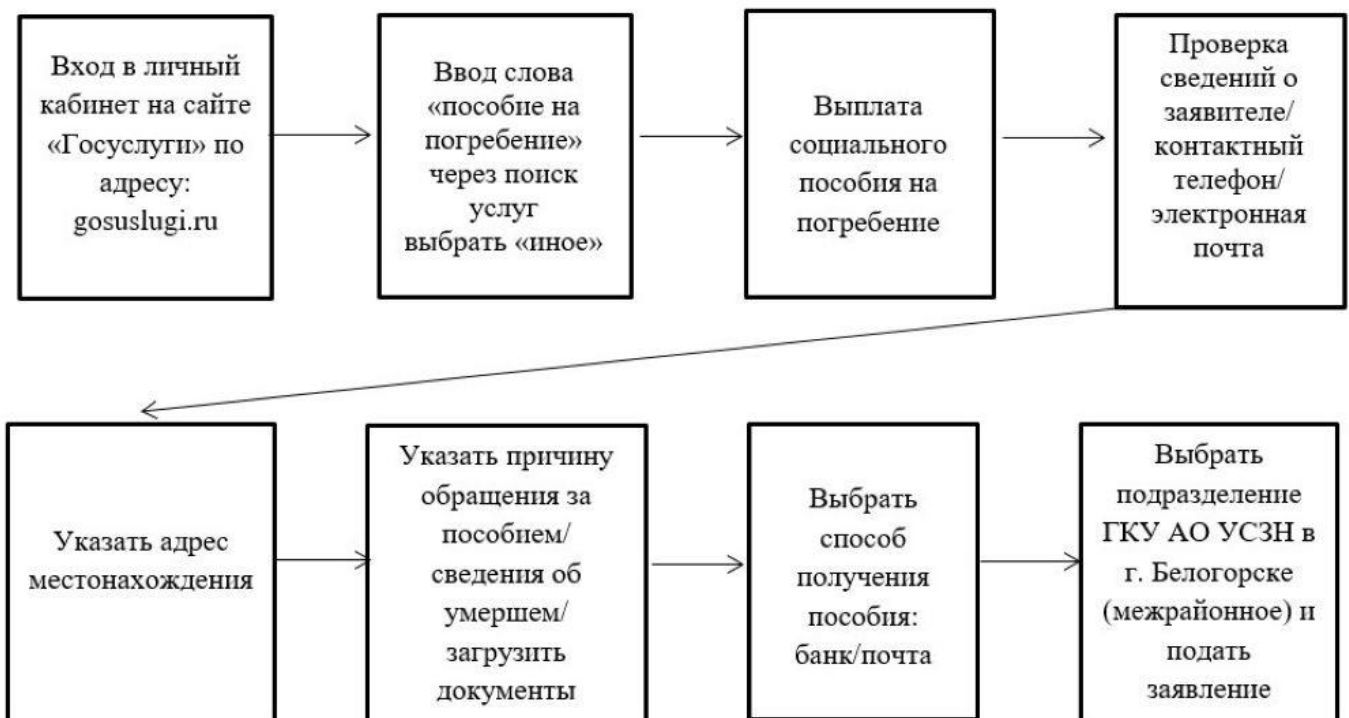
Вход в личный кабинет на сайте «Госуслуги» по адресу: gosuslugi.ru

Ввод слова «пособие на погребение» через поиск услуг выбрать «иное»

Выплата социального пособия на погребение

Проверка сведений о заявителе/ контактный телефон/ электронная почта

Указать адрес местонахождения

Указать причину обращения за пособием/ сведения об умершем/ загрузить документы

Выбрать способ получения пособия: банк/почта

Выбрать подразделение ГКУ АО УСЗН в г. Белогорске (межрайонное) и подать заявление